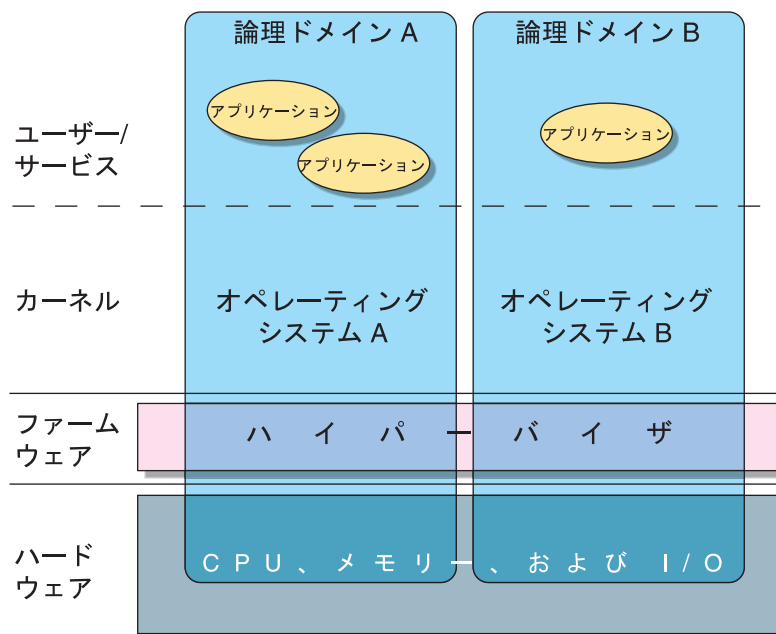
論理ドメイン A

論理ドメイン B

アプリケーション

アプリケーション

アプリケーション

ユーザー/
サービス

カーネル

オペレーティング
システム A

オペレーティング
システム B

ファーム
ウェア

ハ イ パ ー バ イ ザ

ハード
ウェア

C P U 、 メ モ リ ー 、 お よ び I / O